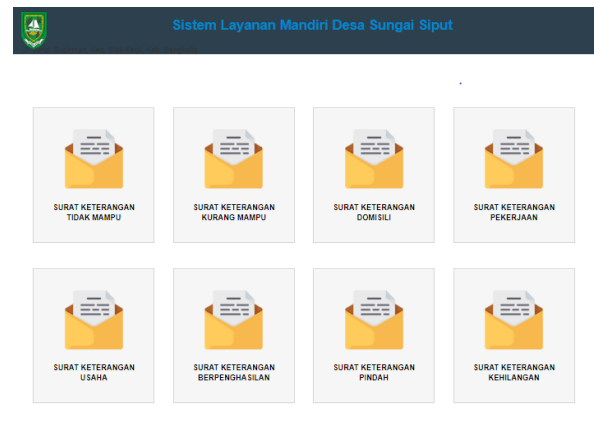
Sistem Layanan Mandiri Desa Sungai Siput

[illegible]

SURAT KETERANGAN TIDAK MAMPU

SURAT KETERANGAN KURANG MAMPU

SURAT KETERANGAN DOMISILI

SURAT KETERANGAN PEKERJAAN

SURAT KETERANGAN USAHA

SURAT KETERANGAN BERPENGHASILAN

SURAT KETERANGAN PINDAH

SURAT KETERANGAN KEHILANGAN